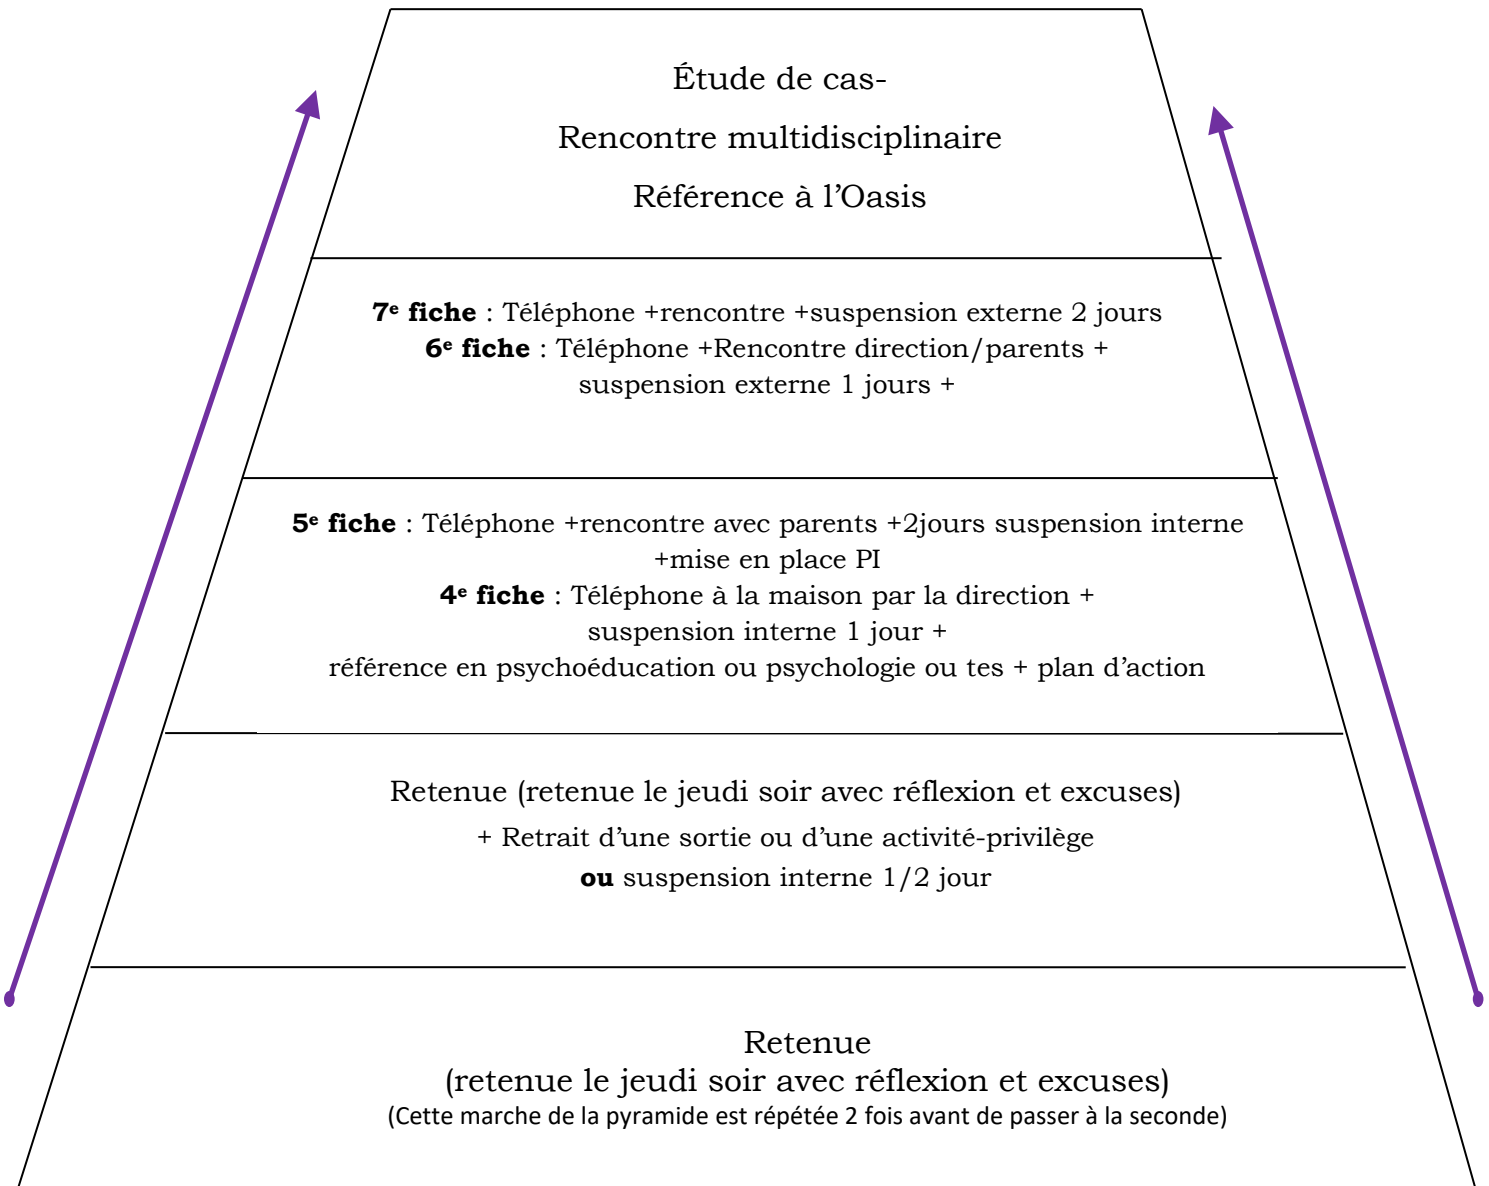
Étude de cas-

Rencontre multidisciplinaire

Référence à l'Oasis

**7$^e$ fiche** : Téléphone +rencontre +suspension externe 2 jours
**6$^e$ fiche** : Téléphone +Rencontre direction/parents + suspension externe 1 jours +

**5$^e$ fiche** : Téléphone +rencontre avec parents +2jours suspension interne +mise en place PI
**4$^e$ fiche** : Téléphone à la maison par la direction + suspension interne 1 jour + référence en psychoéducation ou psychologie ou tes + plan d'action

Retenue (retenue le jeudi soir avec réflexion et excuses)
+ Retrait d'une sortie ou d'une activité-privilège
**ou** suspension interne 1/2 jour

Retenue
(retenue le jeudi soir avec réflexion et excuses)
(Cette marche de la pyramide est répétée 2 fois avant de passer à la seconde)